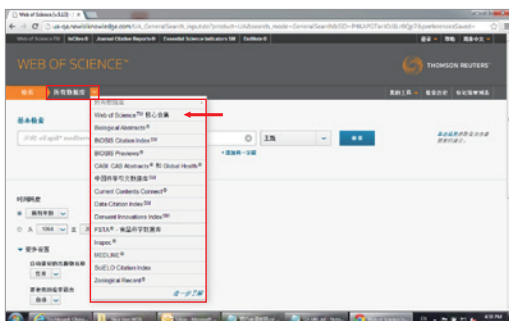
Web of Science [v.5.13]

ua-apps.webofknowledge.com/UA_GeneralSearch_input.do?product=UA&search_mode=GeneralSearch&SID=

Web of Science TM | InCites TM | Journal Citation Reports ® | Essential Science Indicators SM | EndNote ®

WEB OF SCIENCE™

THOMSON REUTERS™

检索 | 所有数据库

我的工具 | 检索历史 | 标记结果列表

基本检索

所有数据库

Web of Science TM 核心合集

Biological Abstracts ®

BIOSIS Citation Index SM

BIOSIS Previews ®

CABI: CAB Abstracts ® 和 Global Health ®

中国科学引文数据库 SM

Current Contents Connect ®

Data Citation Index SM

Derwent Innovations Index SM

FSTA® - 食品科学数据库

Inspec ®

MEDLINE ®

SciELO Citation Index

Zoological Record ®

进一步了解

主题

检索

+添加另一字段

时间跨度

所有年份

从 1864 至

更多设置

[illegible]